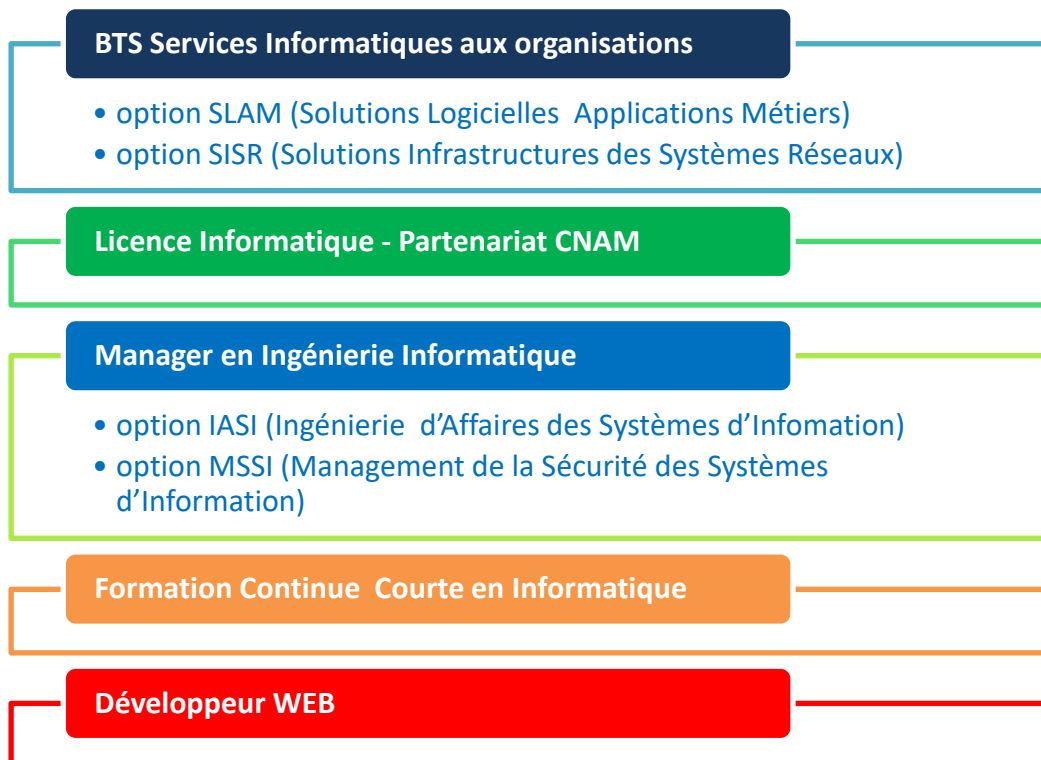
BTS Services Informatiques aux organisations

• option SLAM (Solutions Logicielles Applications Métiers)
• option SISR (Solutions Infrastructures des Systèmes Réseaux)

Licence Informatique - Partenariat CNAM

Manager en Ingénierie Informatique

• option IASI (Ingénierie d'Affaires des Systèmes d'Infomation)
• option MSSI (Management de la Sécurité des Systèmes d'Information)

Formation Continue Courte en Informatique

Développeur WEB